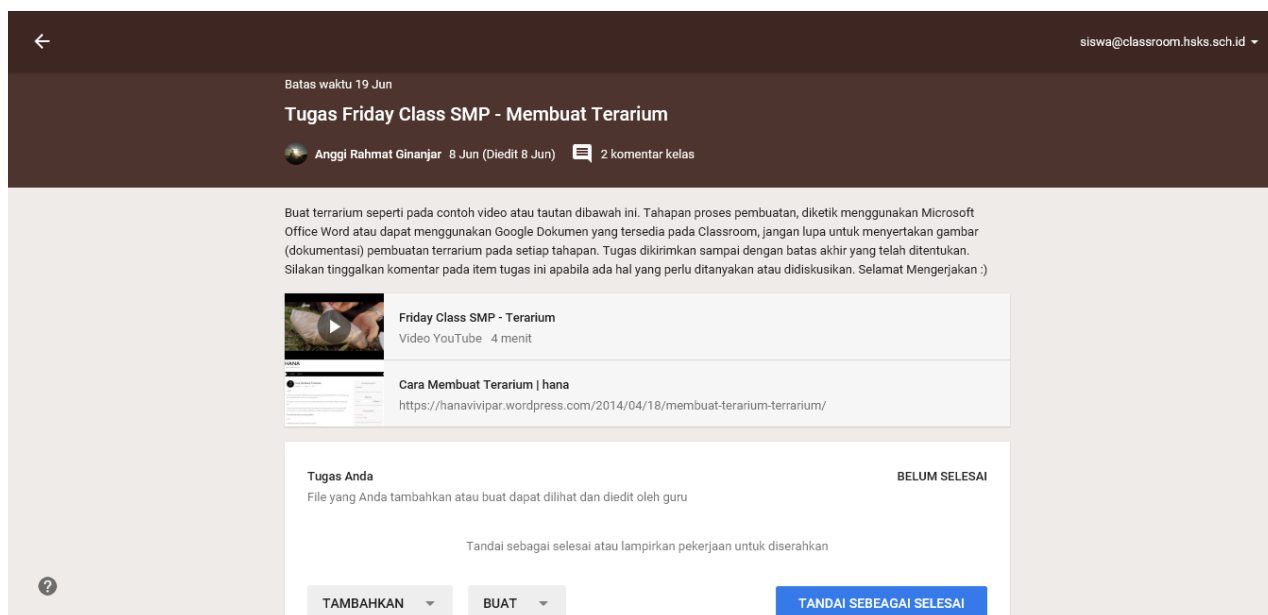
siswa@classroom.hsks.sch.id

Batas waktu 19 Jun

Tugas Friday Class SMP - Membuat Terarium

Anggi Rahmat Ginanjar 8 Jun (Diedit 8 Jun) 2 komentar kelas

Buat terrarium seperti pada contoh video atau tautan dibawah ini. Tahapan proses pembuatan, diketik menggunakan Microsoft Office Word atau dapat menggunakan Google Dokumen yang tersedia pada Classroom, jangan lupa untuk menyertakan gambar (dokumentasi) pembuatan terrarium pada setiap tahapan. Tugas dikirimkan sampai dengan batas akhir yang telah ditentukan. Silakan tinggalkan komentar pada item tugas ini apabila ada hal yang perlu ditanyakan atau didiskusikan. Selamat Mengerjakan :)

Friday Class SMP - Terarium
Video YouTube 4 menit

Cara Membuat Terarium | hana
https://hanavivipar.wordpress.com/2014/04/18/membuat-terarium-terrarium/

Tugas Anda
BELUM SELESAI
File yang Anda tambahkan atau buat dapat dilihat dan diedit oleh guru

Tandai sebagai selesai atau lampirkan pekerjaan untuk diserahkan

TAMBAHKAN
BUAT
TANDAI SEBEAGAI SELESAI